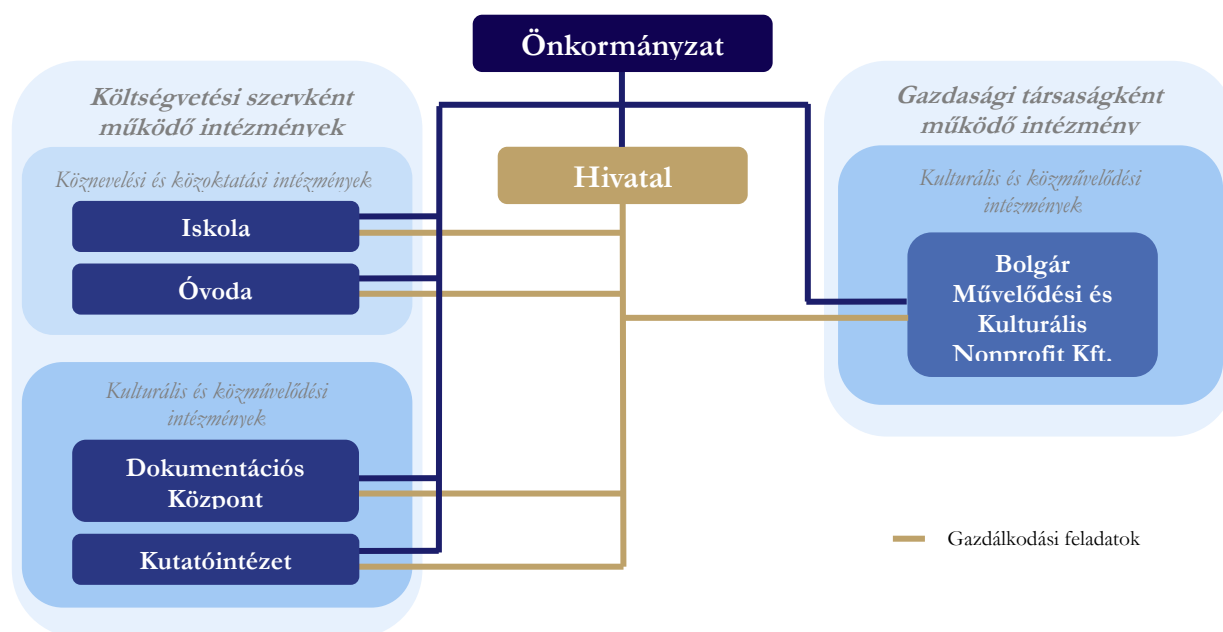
Önkormányzat

Költségvetési szervként működő intézmények

Köznevelési és közoktatási intézmények

Iskola

Óvoda

Kulturális és közművelődési intézmények

Dokumentációs Központ

Kutatóintézet

Hivatal

Gazdasági társaságként működő intézmény

Kulturális és közművelődési intézmények

Bolgár Művelődési és Kulturális Nonprofit Kft.

Gazdálkodási feladatok